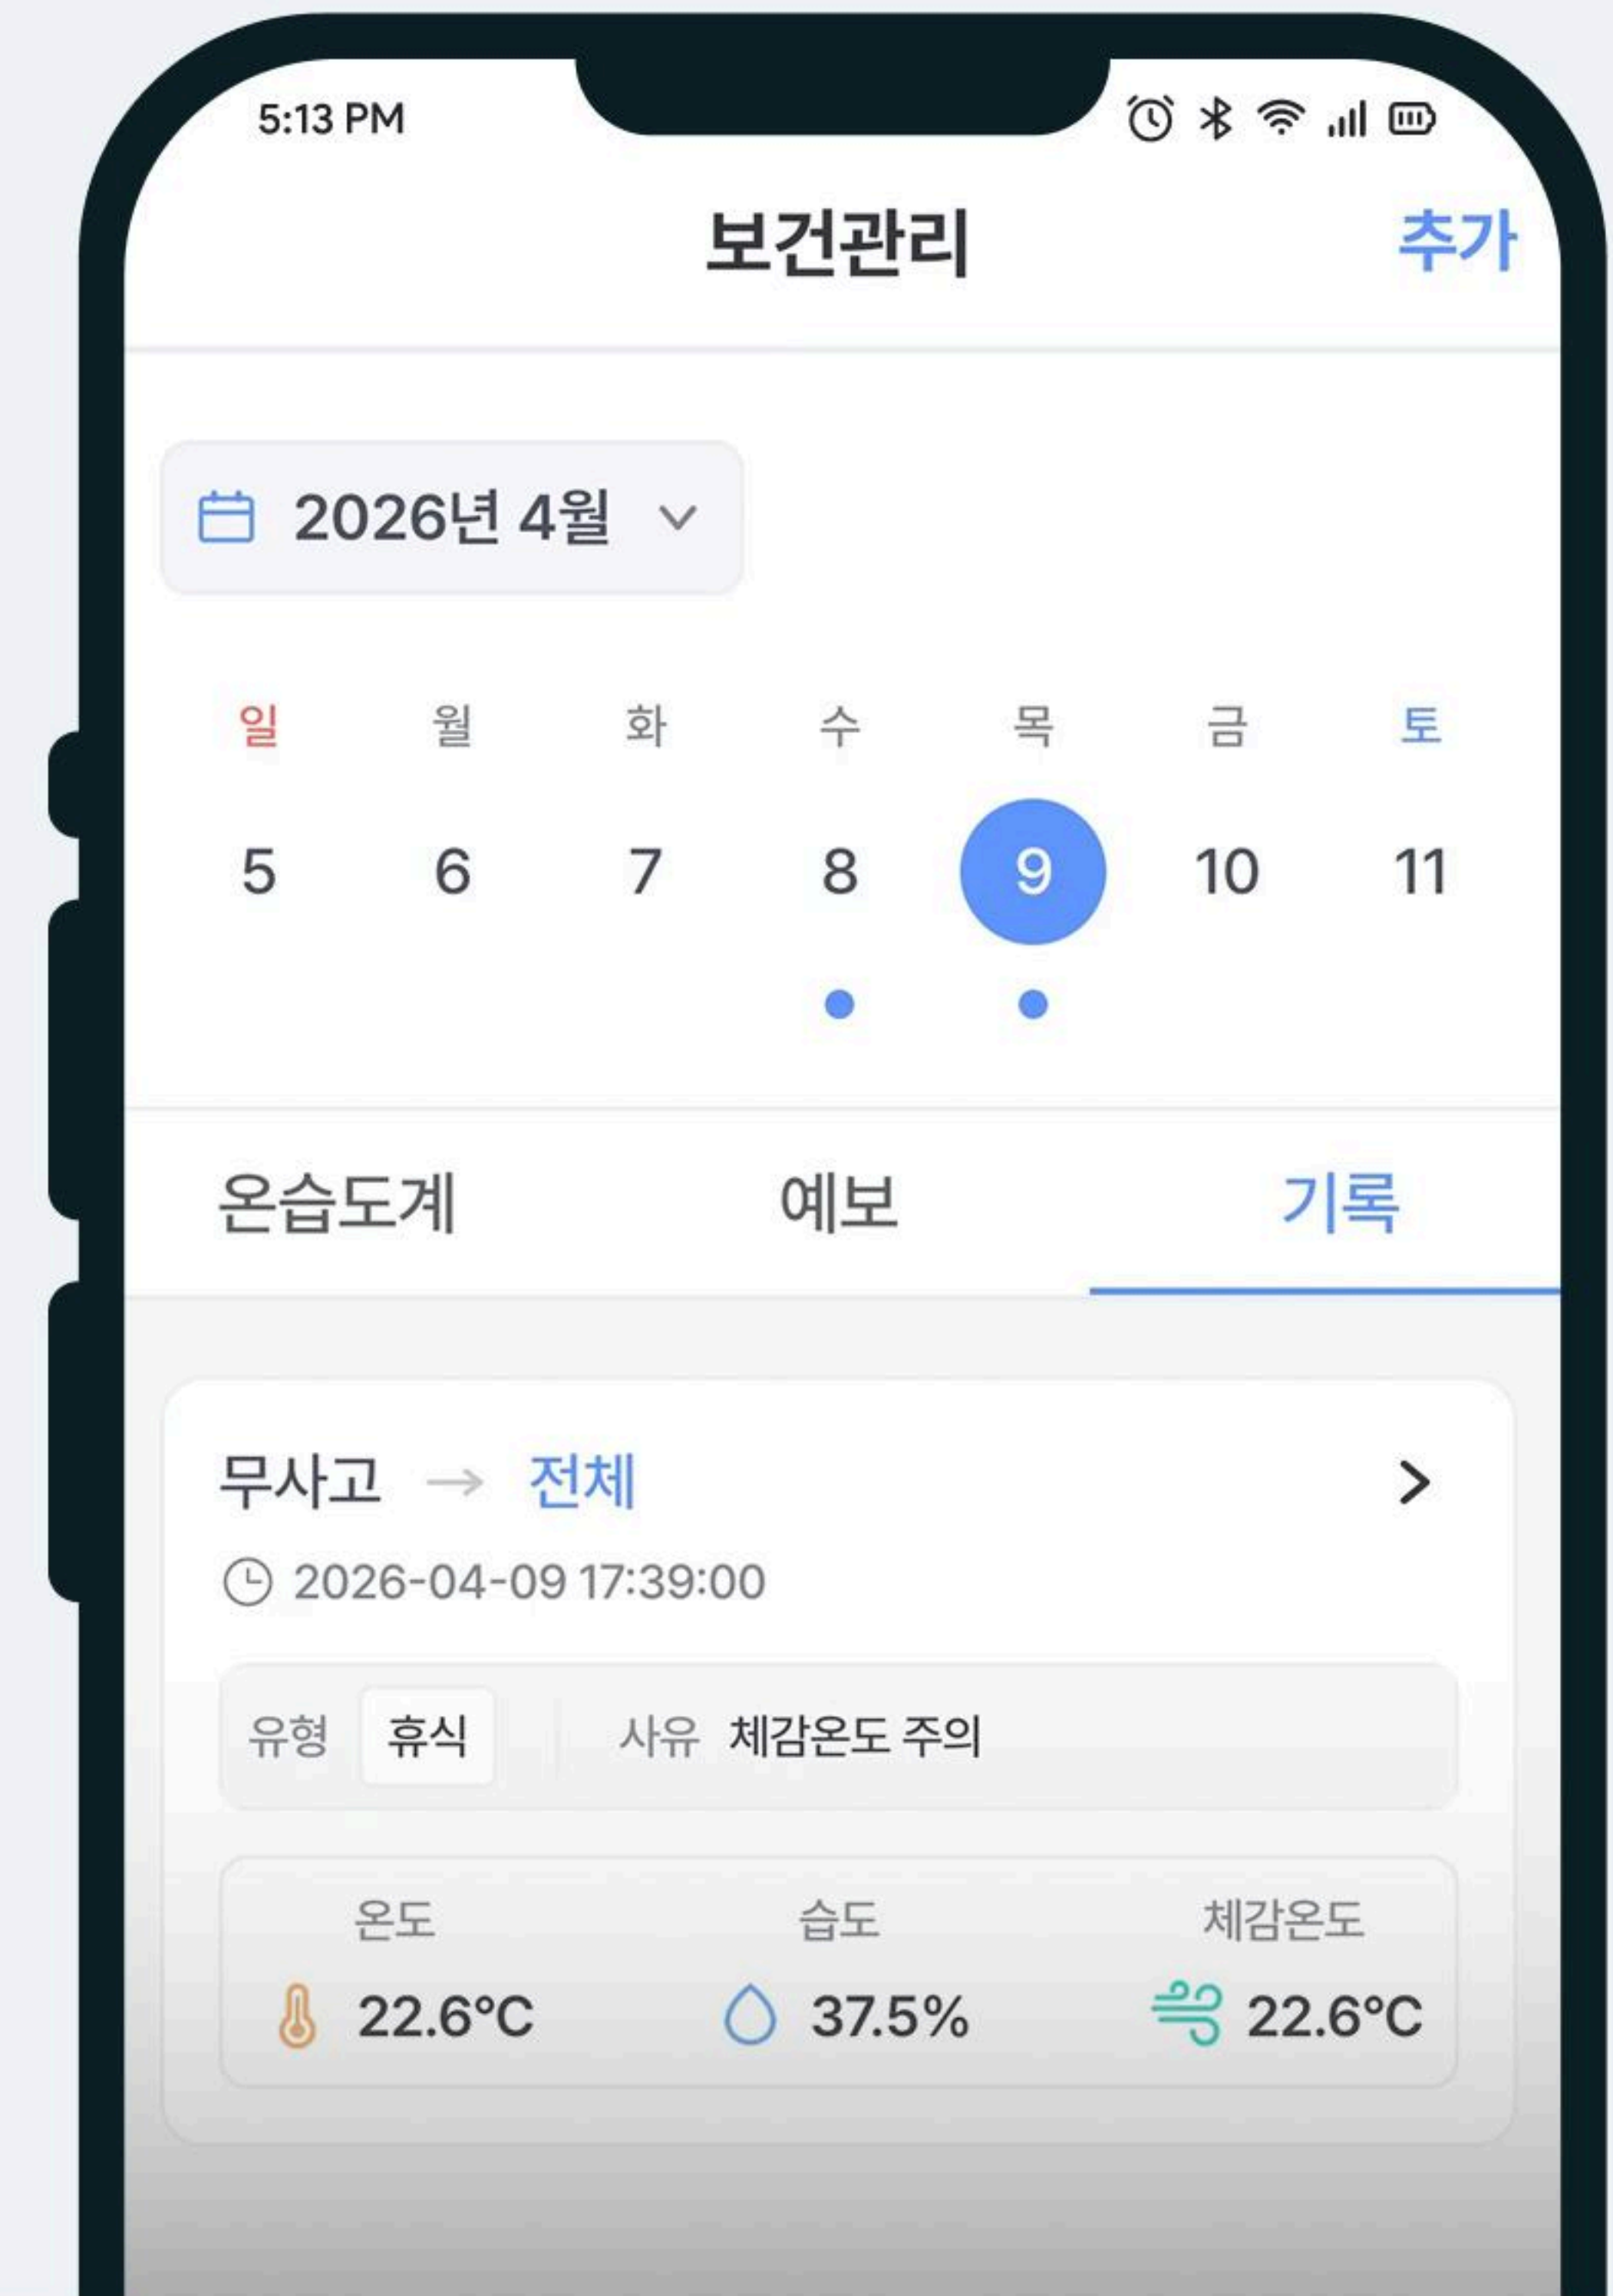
5:13 PM

보건관리

추가

2026년 4월

| 일 | 월 | 화 | 수 | 목 | 금 | 토 |
|---|---|---|---|---|---|---|
| 5 | 6 | 7 | 8 | 9 | 10 | 11 |

온습도계

예보

기록

무사고 → 전체

2026-04-09 17:39:00

유형 휴식

사유 체감온도 주의

| 온도 | 습도 | 체감온도 |
|---|---|---|
| 22.6°C | 37.5% | 22.6°C |